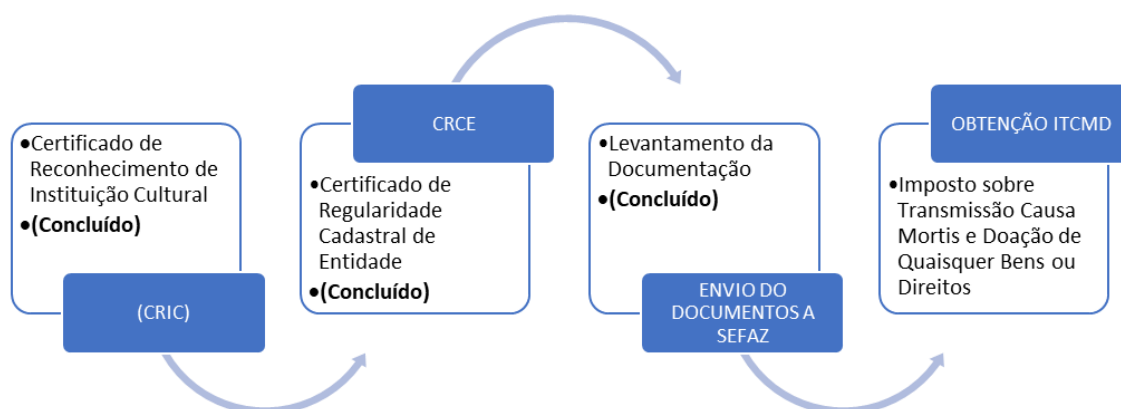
•Certificado de Reconhecimento de Instituição Cultural
•**(Concluído)**

(CRIC)

CRCE

•Certificado de Regularidade Cadastral de Entidade
•**(Concluído)**

•Levantamento da Documentação
•**(Concluído)**

ENVIO DO DOCUMENTOS A SEFAZ

OBTENÇÃO ITCMD

•Imposto sobre Transmissão Causa Mortis e Doação de Quaisquer Bens ou Direitos